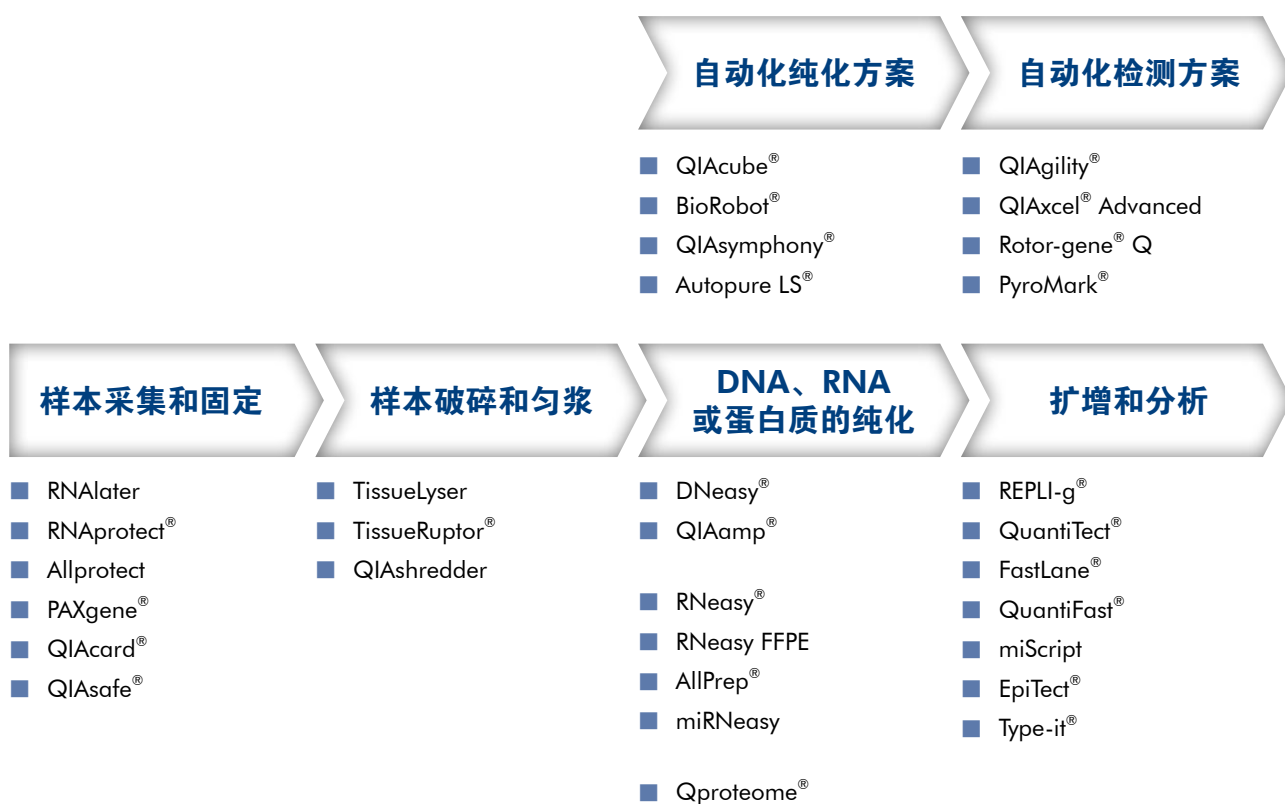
自动化纯化方案

QIAcube®
BioRobot®
QIAsymphony®
Autopure LS®

自动化检测方案

QIAgility®
QIAxcel® Advanced
Rotor-gene® Q
PyroMark®

样本采集和固定

RNAlater
RNAprotect®
Allprotect
PAXgene®
QIAcard®
QIAsafe®

样本破碎和匀浆

TissueLyser
TissueRuptor®
QIAshredder

DNA、RNA 或蛋白质的纯化

DNeasy®
QIAamp®

RNeasy®
RNeasy FFPE
AllPrep®
miRNeasy

Qproteome®

扩增和分析

REPLI-g®
QuantiTect®
FastLane®
QuantiFast®
miScript
EpiTect®
Type-it®